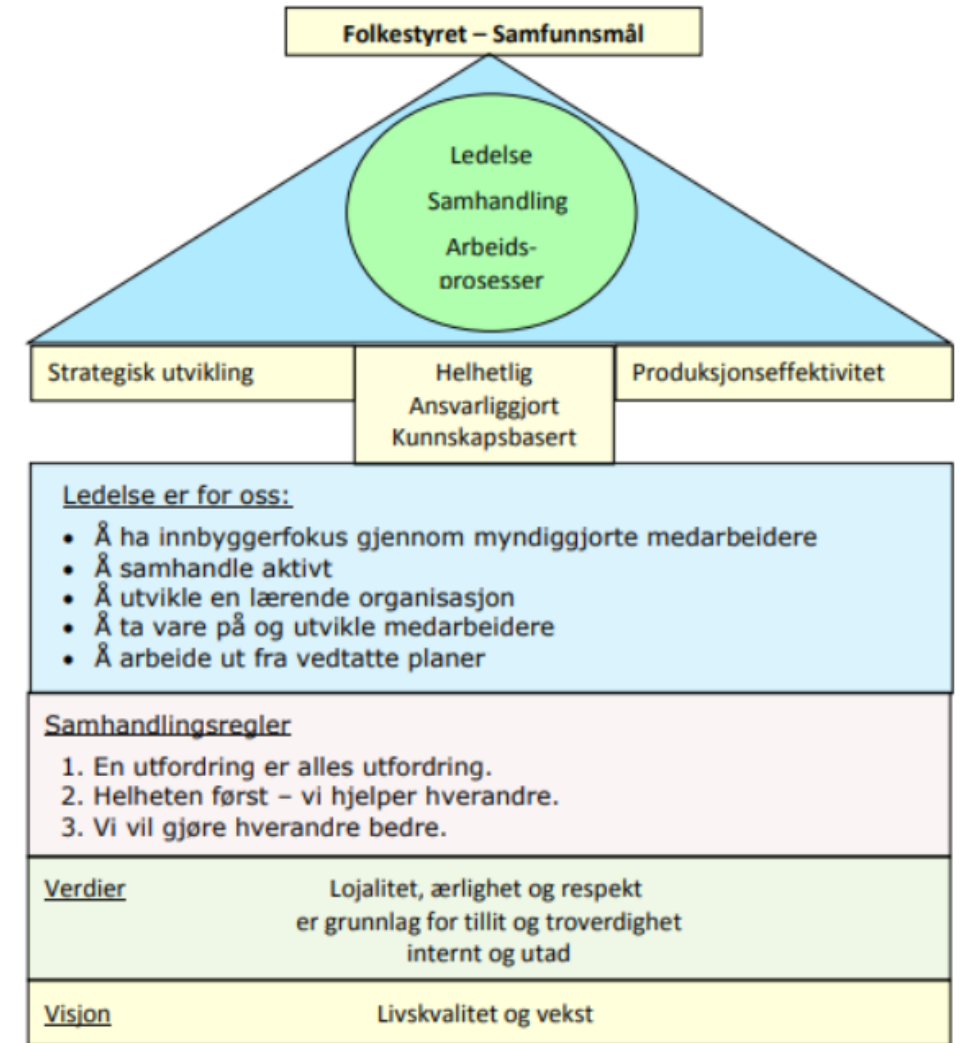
Folkestyret – Samfunnsmål

Ledelse

Samhandling

Arbeidsprosesser

Strategisk utvikling

Helhetlig
Ansvarliggjort
Kunnskapsbasert

Produksjonseffektivitet

Ledelse er for oss:
- Å ha innbyggerfokus gjennom myndiggjorte medarbeidere
- Å samhandle aktivt
- Å utvikle en lærende organisasjon
- Å ta vare på og utvikle medarbeidere
- Å arbeide ut fra vedtatte planer

Samhandlingsregler
1. En utfordring er alles utfordring.
2. Helheten først – vi hjelper hverandre.
3. Vi vil gjøre hverandre bedre.

Verdier

Lojalitet, ærlighet og respekt er grunnlag for tillit og troverdighet internt og utad

Visjon

Livskvalitet og vekst